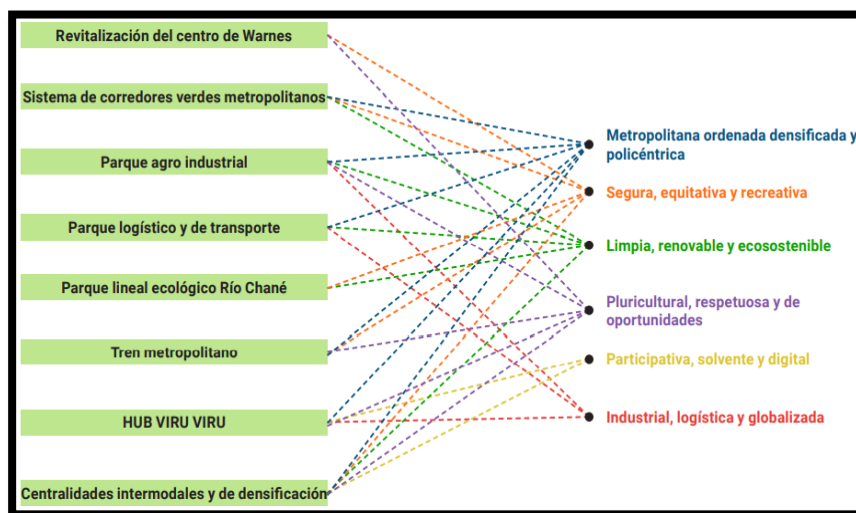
Revitalización del centro de Warnes

Sistema de corredores verdes metropolitanos

Parque agro industrial

Parque logístico y de transporte

Parque lineal ecológico Río Chané

Tren metropolitano

HUB VIRU VIRU

Centralidades intermodales y de densificación

Metropolitana ordenada densificada y policéntrica

Segura, equitativa y recreativa

Limpia, renovable y ecosostenible

Pluricultural, respetuosa y de oportunidades

Participativa, solvente y digital

Industrial, logística y globalizada